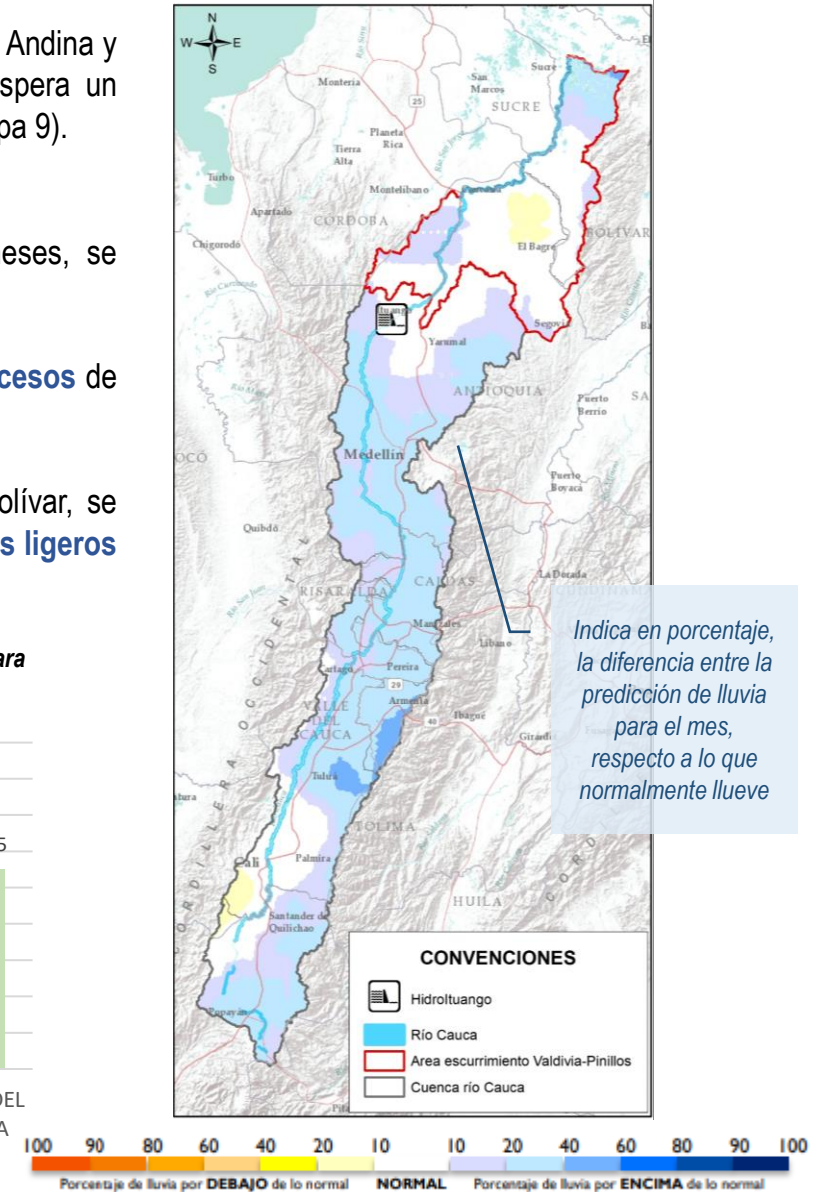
Andina y
spera un
pa 9).

eses, se

cesos de

olívar, se
s ligeros

ara

5

DEL
A

N
W E
S

Montería
San Marcos
Sucre
SUCRE
25
Planeta Rica
Tierra Alta
Turbo
Montelíbano
Apartado
CORDOBA
Chigorodó
BOLIVAR
El Bagre
Segovia
Ituango
Yarumal
ANTIOQUIA
Puerto Berrío
Medellín
Puerto Boyacá
Quibdó
La Dorada
RISARALDA
CALDAS
Manizales
Líbano
Cartago
Pereira
29
Armenia
40
Ibagué
VALLE DEL CAUCA
Tuluá
TOLIMA
Palmira
Cali
Santander de Quilichao
HUILA
Popayán
CORDILLERA OCCIDENTAL

Indica en porcentaje, la diferencia entre la predicción de lluvia para el mes, respecto a lo que normalmente llueve

CONVENCIONES
HidroItuango
Río Cauca
Area escurrimiento Valdivia-Pinillos
Cuenca río Cauca

100 90 80 60 40 20 10 10 20 40 60 80 90 100
Porcentaje de lluvia por DEBAJO de lo normal NORMAL Porcentaje de lluvia por ENCIMA de lo normal